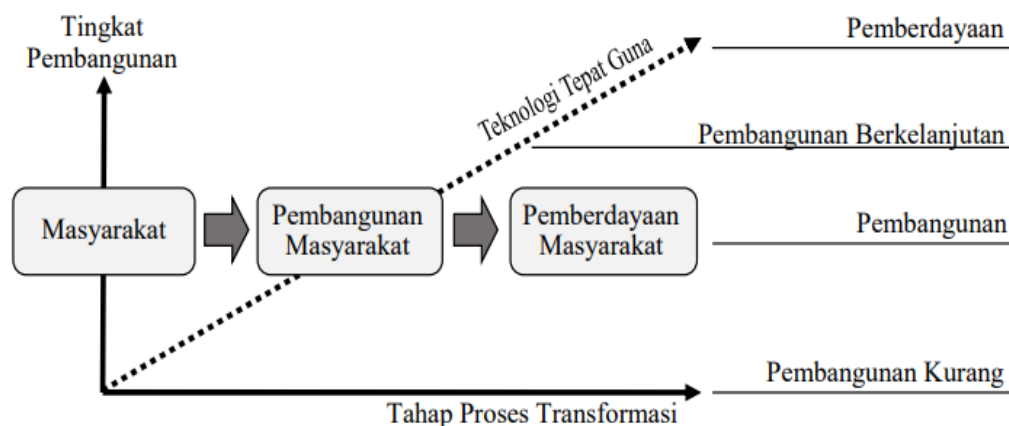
Tingkat Pembangunan

Teknologi Tepat Guna

Pemberdayaan

Pembangunan Berkelanjutan

Masyarakat

Pembangunan Masyarakat

Pemberdayaan Masyarakat

Pembangunan

Pembangunan Kurang

Tahap Proses Transformasi